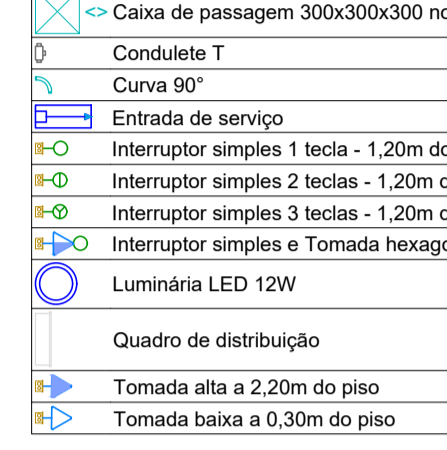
| | |
|---|---|
| <> | Caixa de passagem 300x300x300 no |
| | Condulete T |
| | Curva 90° |
| | Entrada de serviço |
| | Interruptor simples 1 tecla - 1,20m do |
| | Interruptor simples 2 teclas - 1,20m d |
| | Interruptor simples 3 teclas - 1,20m d |
| | Interruptor simples e Tomada hexago |
| | Luminária LED 12W |
| | Quadro de distribuição |
| | Tomada alta a 2,20m do piso |
| | Tomada baixa a 0,30m do piso |